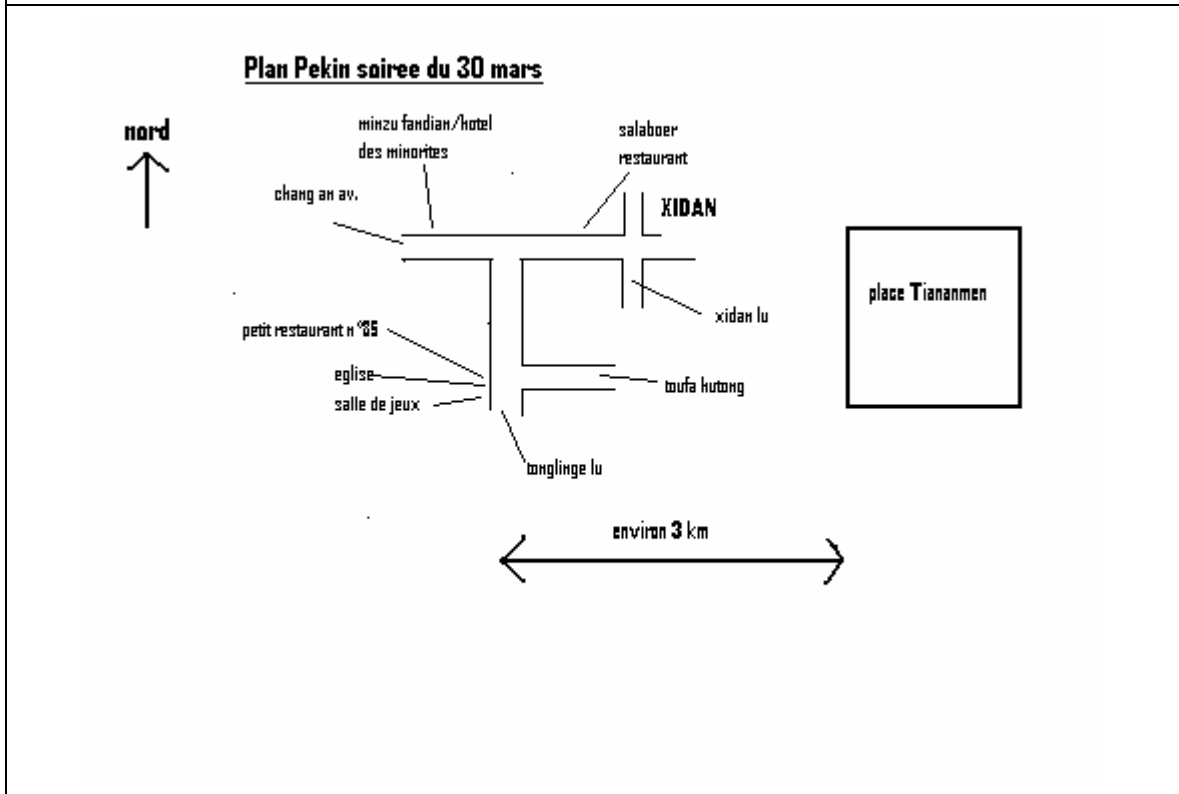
Plan Pekin soiree du 30 mars

nord

minzu fandian/hotel des minorites

salaboer restaurant

chang an av.

XIDAN

place Tiananmen

xidan lu

petit restaurant n°85

eglise

salle de jeux

toufa hutong

tonglinge lu

environ 3 km